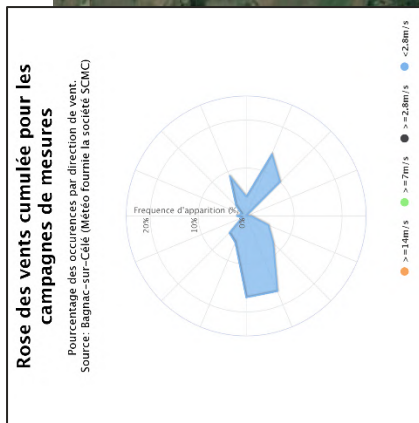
Rose des vents cumulée pour les campagnes de mesures

Pourcentage des occurences par direction de vent.
Source: Bagnac-sur-Célé (Météo fournie la société SCMC)

Frequence d'apparition (%)
20%
10%
0%

<2,8m/s
> =2,8m/s
> =7m/s
> =14m/s